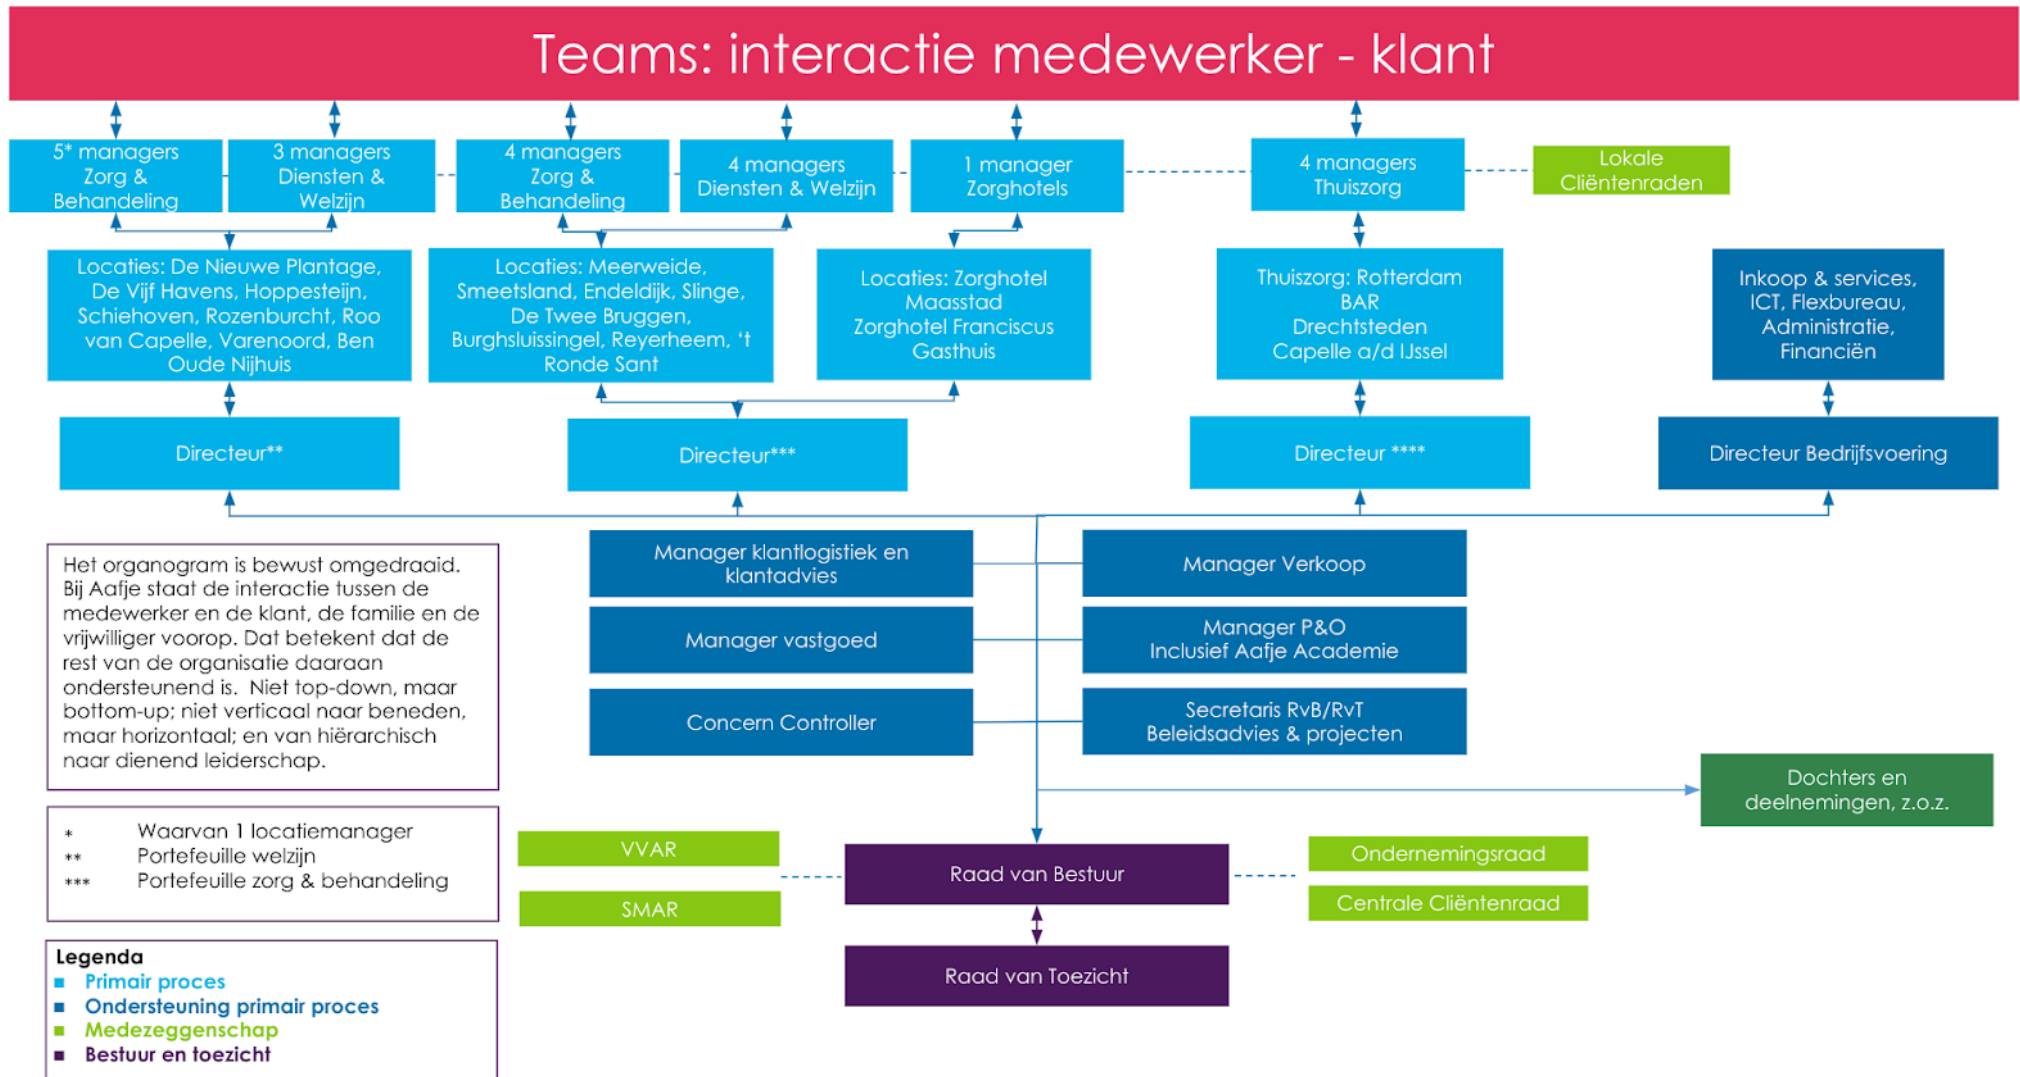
Teams: interactie medewerker - klant

5* managers Zorg & Behandeling

3 managers Diensten & Welzijn

4 managers Zorg & Behandeling

4 managers Diensten & Welzijn

1 manager Zorghotels

4 managers Thuiszorg

Lokale Cliëntenraden

Locaties: De Nieuwe Plantage, De Vijf Havens, Hoppesteijn, Schiehoven, Rozenburcht, Roo van Capelle, Varenoord, Ben Oude Nijhuis

Locaties: Meerweide, Smeetsland, Endeldijk, Slinge, De Twee Bruggen, Burghsluissingel, Reyerheem, 't Ronde Sant

Locaties: Zorghotel Maasstad Zorghotel Franciscus Gasthuis

Thuiszorg: Rotterdam BAR Drechtsteden Capelle a/d IJssel

Inkoop & services, ICT, Flexbureau, Administratie, Financiën

Directeur**

Directeur***

Directeur ****

Directeur Bedrijfsvoering

Het organogram is bewust omgedraaid. Bij Aafje staat de interactie tussen de medewerker en de klant, de familie en de vrijwilliger voorop. Dat betekent dat de rest van de organisatie daaraan ondersteunend is. Niet top-down, maar bottom-up; niet verticaal naar beneden, maar horizontaal; en van hiërarchisch naar dienend leiderschap.

Manager klantlogistiek en klantadvies

Manager Verkoop

Manager vastgoed

Manager P&O Inclusief Aafje Academie

Concern Controller

Secretaris RvB/RvT Beleidsadvies & projecten

Dochters en deelnemingen, z.o.z.

* Waarvan 1 locatiemanager
** Portefeuille welzijn
*** Portefeuille zorg & behandeling

VVAR

SMAR

Raad van Bestuur

Ondernemingsraad

Centrale Cliëntenraad

Raad van Toezicht

Legenda
Primair proces
Ondersteuning primair proces
Medezeggenschap
Bestuur en toezicht